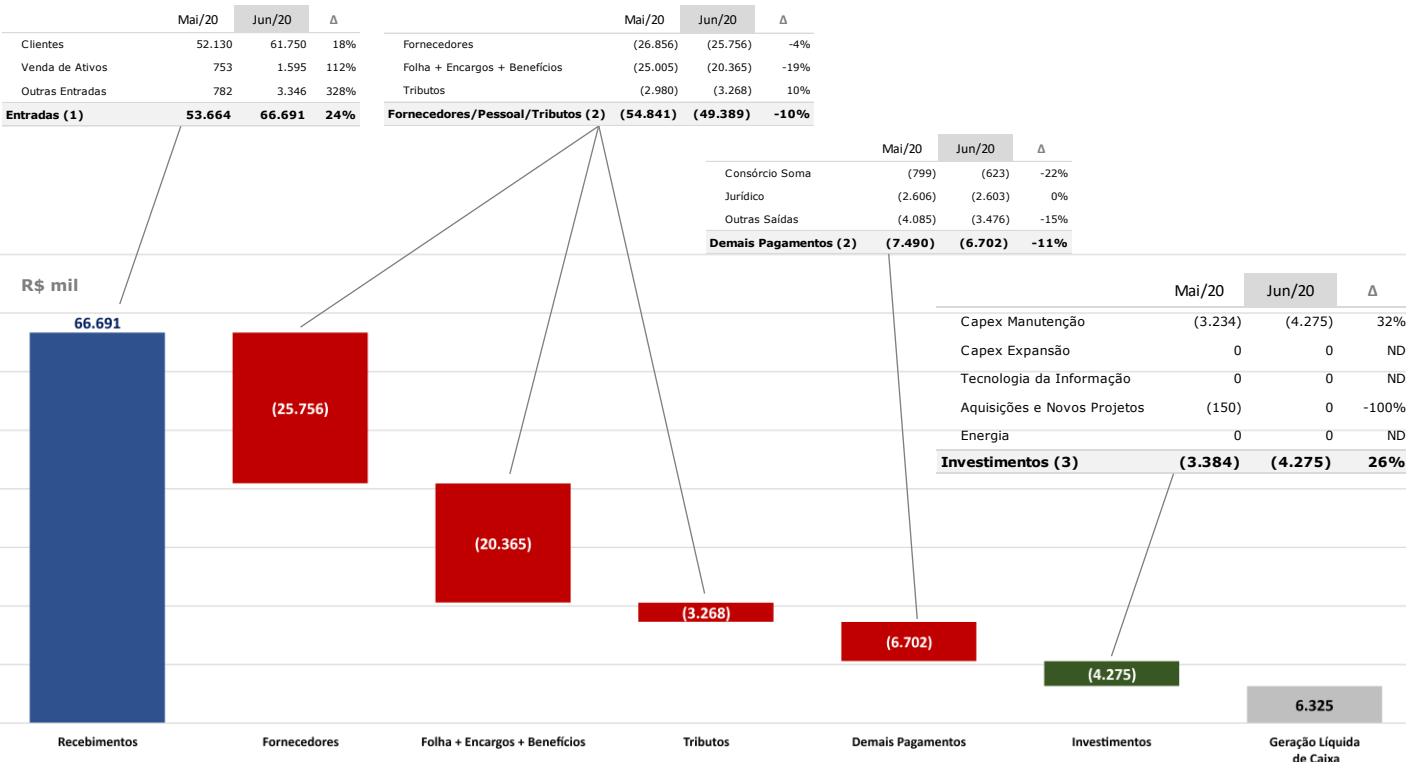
| | Mai/20 | Jun/20 | Δ |
|---|---|---|---|
| Clientes | 52.130 | 61.750 | 18% |
| Venda de Ativos | 753 | 1.595 | 112% |
| Outras Entradas | 782 | 3.346 | 328% |
| Entradas (1) | 53.664 | 66.691 | 24% |

| | Mai/20 | Jun/20 | Δ |
|---|---|---|---|
| Fornecedores | (26.856) | (25.756) | -4% |
| Folha + Encargos + Benefícios | (25.005) | (20.365) | -19% |
| Tributos | (2.980) | (3.268) | 10% |
| Fornecedores/Pessoal/Tributos (2) | (54.841) | (49.389) | -10% |

| | Mai/20 | Jun/20 | Δ |
|---|---|---|---|
| Consórcio Soma | (799) | (623) | -22% |
| Jurídico | (2.606) | (2.603) | 0% |
| Outras Saídas | (4.085) | (3.476) | -15% |
| Demais Pagamentos (2) | (7.490) | (6.702) | -11% |

R$ mil

| | Mai/20 | Jun/20 | Δ |
|---|---|---|---|
| Capex Manutenção | (3.234) | (4.275) | 32% |
| Capex Expansão | 0 | 0 | ND |
| Tecnologia da Informação | 0 | 0 | ND |
| Aquisições e Novos Projetos | (150) | 0 | -100% |
| Energia | 0 | 0 | ND |
| Investimentos (3) | (3.384) | (4.275) | 26% |

66.691
(25.756)
(20.365)
(3.268)
(6.702)
(4.275)
6.325

Recebimentos
Fornecedores
Folha + Encargos + Benefícios
Tributos
Demais Pagamentos
Investimentos
Geração Líquida de Caixa